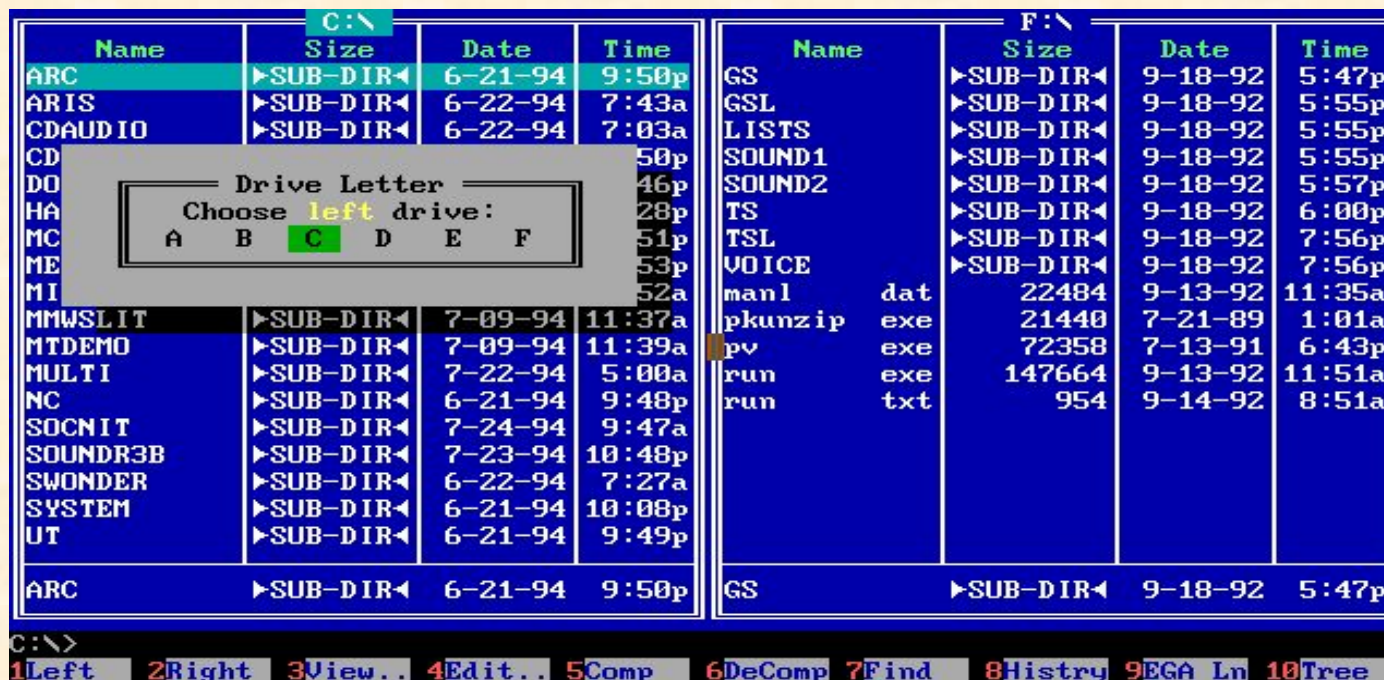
C:\

| Name | Size | Date | Time |
|---|---|---|---|
| ARC | ►SUB-DIR◄ | 6-21-94 | 9:50p |
| ARIS | ►SUB-DIR◄ | 6-22-94 | 7:43a |
| CDAUDIO | ►SUB-DIR◄ | 6-22-94 | 7:03a |
| CD | | | 50p |
| DO | | | 46p |
| HA | | | 28p |
| MC | | | 51p |
| ME | | | 53p |
| MI | | | 52a |
| MMWSLIT | ►SUB-DIR◄ | 7-09-94 | 11:37a |
| MTDEMO | ►SUB-DIR◄ | 7-09-94 | 11:39a |
| MULTI | ►SUB-DIR◄ | 7-22-94 | 5:00a |
| NC | ►SUB-DIR◄ | 6-21-94 | 9:48p |
| SOCNIT | ►SUB-DIR◄ | 7-24-94 | 9:47a |
| SOUNDR3B | ►SUB-DIR◄ | 7-23-94 | 10:48p |
| SWONDER | ►SUB-DIR◄ | 6-22-94 | 7:27a |
| SYSTEM | ►SUB-DIR◄ | 6-21-94 | 10:08p |
| UT | ►SUB-DIR◄ | 6-21-94 | 9:49p |

ARC ►SUB-DIR◄ 6-21-94 9:50p

Drive Letter
Choose left drive:
A B C D E F

F:\

| Name | | Size | Date | Time |
|---|---|---|---|---|
| GS | | ►SUB-DIR◄ | 9-18-92 | 5:47p |
| GSL | | ►SUB-DIR◄ | 9-18-92 | 5:55p |
| LISTS | | ►SUB-DIR◄ | 9-18-92 | 5:55p |
| SOUND1 | | ►SUB-DIR◄ | 9-18-92 | 5:55p |
| SOUND2 | | ►SUB-DIR◄ | 9-18-92 | 5:57p |
| TS | | ►SUB-DIR◄ | 9-18-92 | 6:00p |
| TSL | | ►SUB-DIR◄ | 9-18-92 | 7:56p |
| VOICE | | ►SUB-DIR◄ | 9-18-92 | 7:56p |
| manl | dat | 22484 | 9-13-92 | 11:35a |
| pkunzip | exe | 21440 | 7-21-89 | 1:01a |
| pv | exe | 72358 | 7-13-91 | 6:43p |
| run | exe | 147664 | 9-13-92 | 11:51a |
| run | txt | 954 | 9-14-92 | 8:51a |

GS ►SUB-DIR◄ 9-18-92 5:47p

C:\>
1Left 2Right 3View.. 4Edit.. 5Comp 6DeComp 7Find 8Histry 9EGA Ln 10Tree